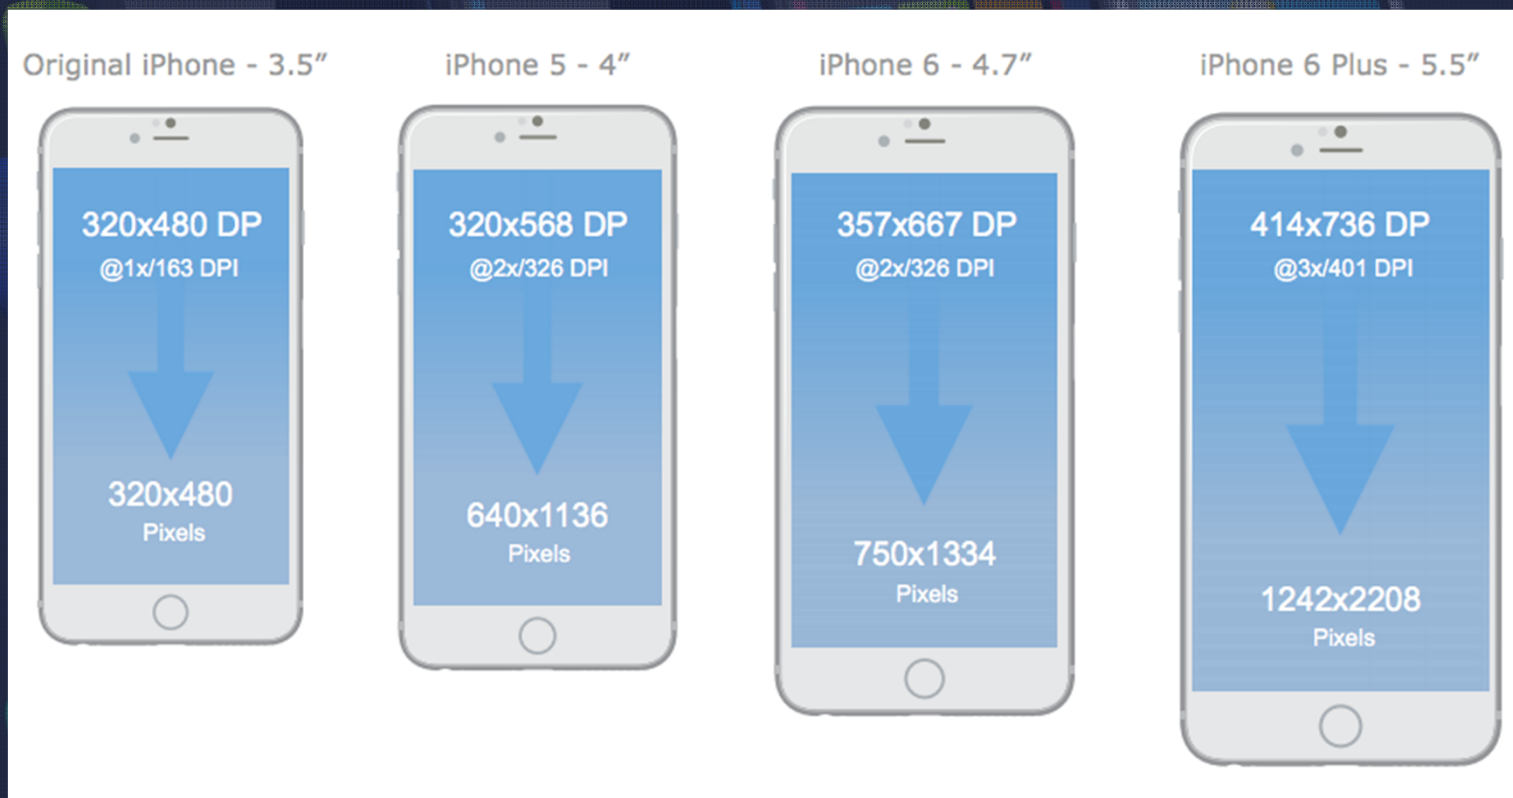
Original iPhone - 3.5"

320x480 DP
@1x/163 DPI

320x480
Pixels

iPhone 5 - 4"

320x568 DP
@2x/326 DPI

640x1136
Pixels

iPhone 6 - 4.7"

357x667 DP
@2x/326 DPI

750x1334
Pixels

iPhone 6 Plus - 5.5"

414x736 DP
@3x/401 DPI

1242x2208
Pixels